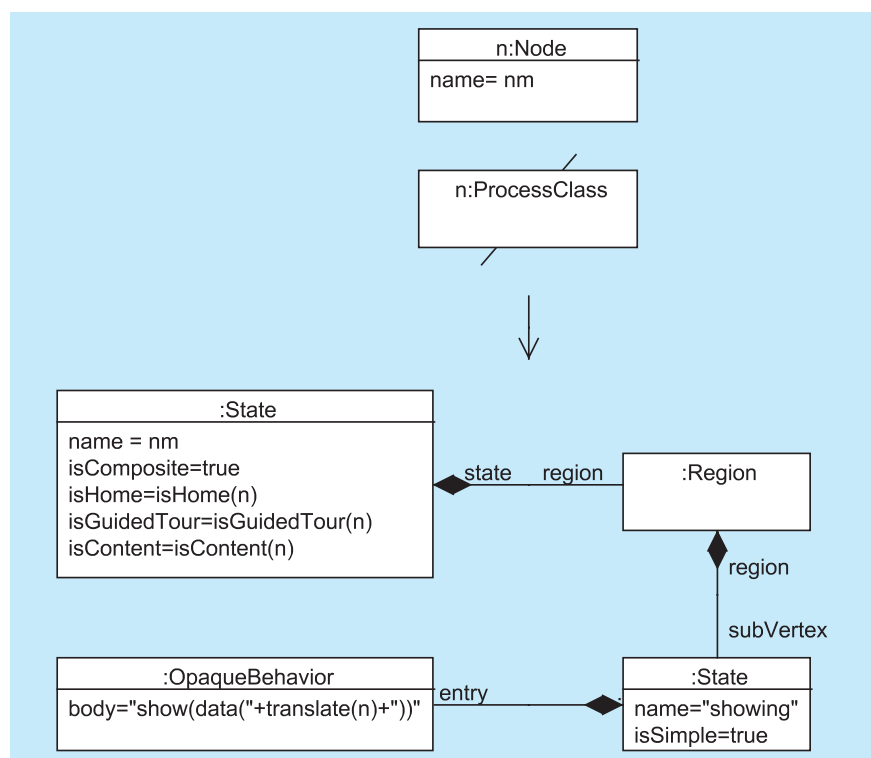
n:Node
name= nm

n:ProcessClass

:State
name = nm
isComposite=true
isHome=isHome(n)
isGuidedTour=isGuidedTour(n)
isContent=isContent(n)

state
region

:Region

region

subVertex

:OpaqueBehavior
body="show(data("+translate(n)+"))"

entry

:State
name="showing"
isSimple=true